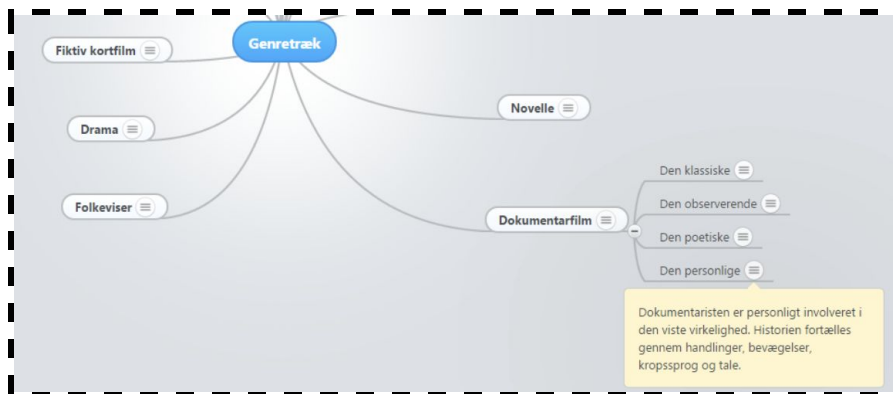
Genretræk

Fiktiv kortfilm

Drama

Folkeviser

Novelle

Dokumentarfilm

Den klassiske

Den observerende

Den poetiske

Den personlige

Dokumentaristen er personligt involveret i den viste virkelighed. Historien fortælles gennem handlinger, bevægelser, kropssprog og tale.